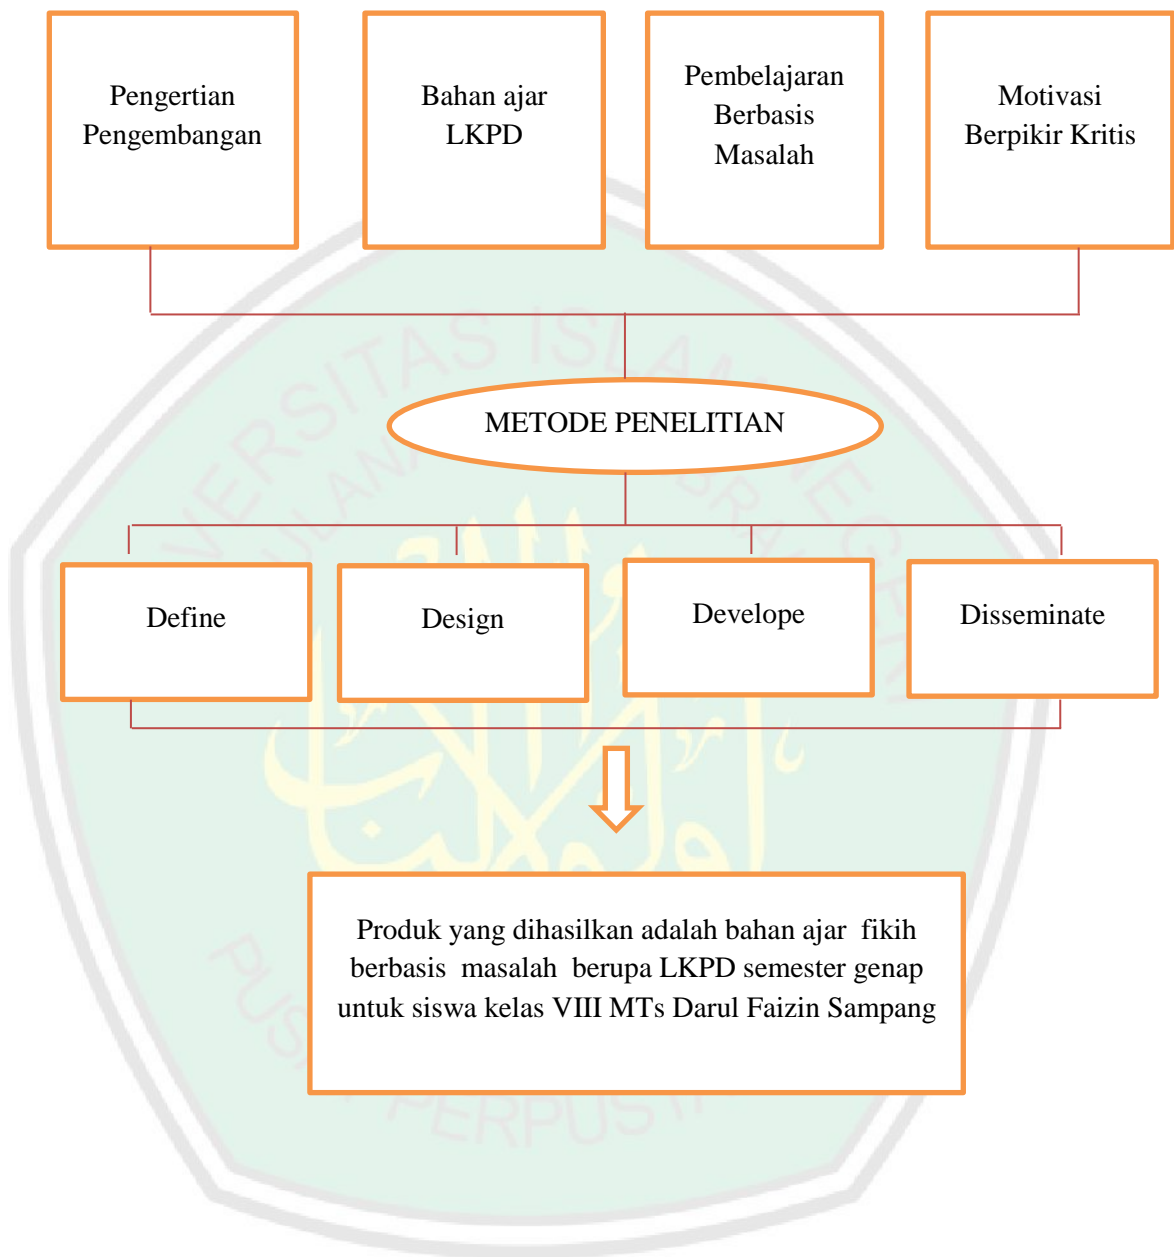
Pengertian Pengembangan

Bahan ajar LKPD

Pembelajaran Berbasis Masalah

Motivasi Berpikir Kritis

METODE PENELITIAN

Define

Design

Develope

Disseminate

Produk yang dihasilkan adalah bahan ajar fikih berbasis masalah berupa LKPD semester genap untuk siswa kelas VIII MTs Darul Faizin Sampang